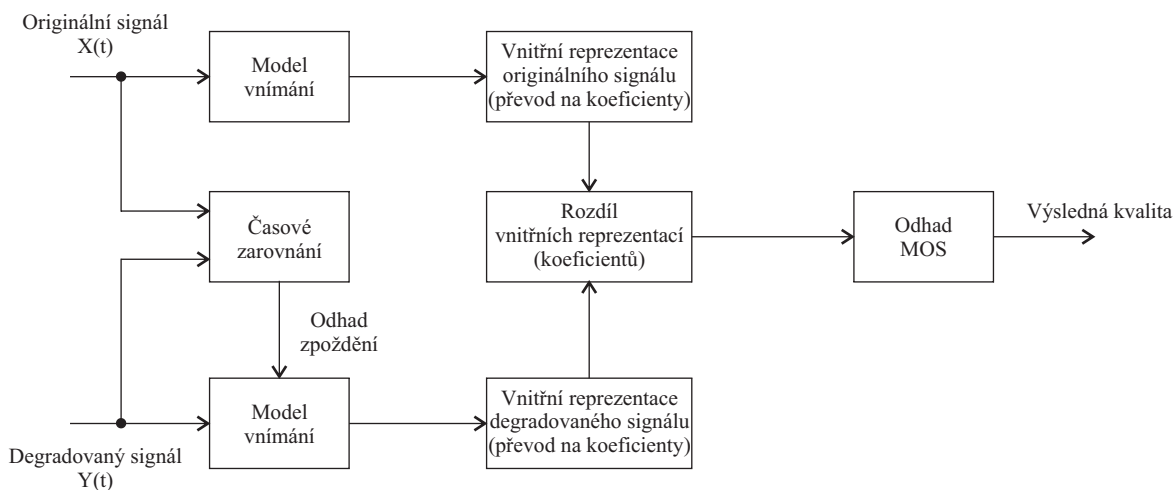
Originální signál
X(t)

Model
vnímání

Vnitřní reprezentace
originálního signálu
(převod na koeficienty)

Časové
zarovnání

Rozdíl
vnitřních reprezentací
(koeficientů)

Odhad
MOS

Výsledná kvalita

Odhad
zpoždění

Model
vnímání

Vnitřní reprezentace
degradovaného signálu
(převod na koeficienty)

Degradovaný signál
Y(t)